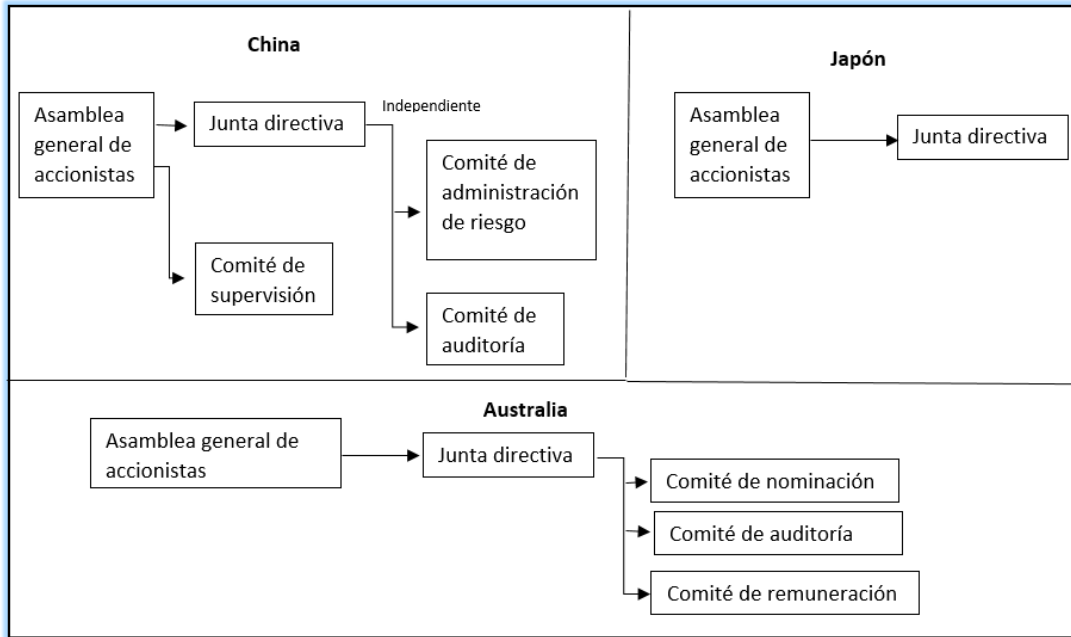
China

Asamblea general de accionistas

Junta directiva

Independiente

Comité de administración de riesgo

Comité de supervisión

Comité de auditoría

Japón

Asamblea general de accionistas

Junta directiva

Australia

Asamblea general de accionistas

Junta directiva

Comité de nominación

Comité de auditoría

Comité de remuneración